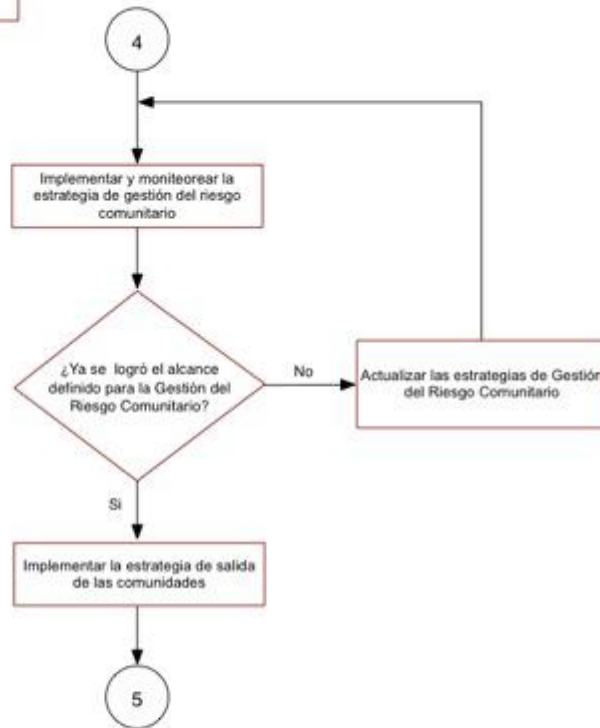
4

Implementar y moniteorear la estrategia de gestión del riesgo comunitario

¿Ya se logró el alcance definido para la Gestión del Riesgo Comunitario?

No

Actualizar las estrategias de Gestión del Riesgo Comunitario

Si

Implementar la estrategia de salida de las comunidades

5